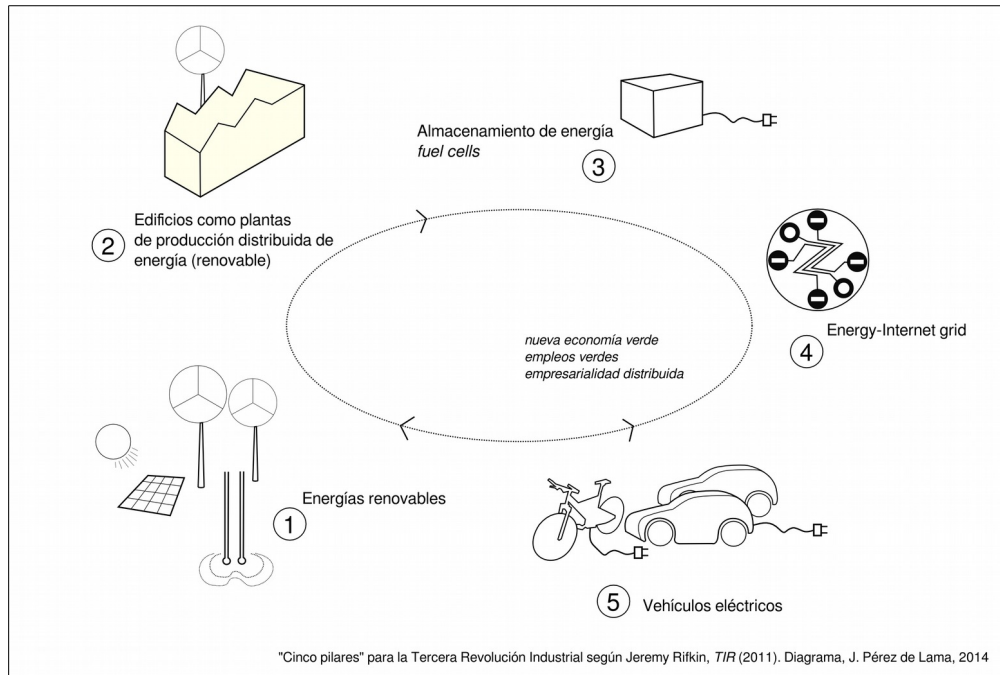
Almacenamiento de energía
*fuel cells*

3

2 Edificios como plantas de producción distribuida de energía (renovable)

Energy-Internet grid

4

nueva economía verde
empleos verdes
empresarialidad distribuida

Energías renovables

1

5 Vehículos eléctricos

"Cinco pilares" para la Tercera Revolución Industrial según Jeremy Rifkin, *TIR* (2011). Diagrama, J. Pérez de Lama, 2014